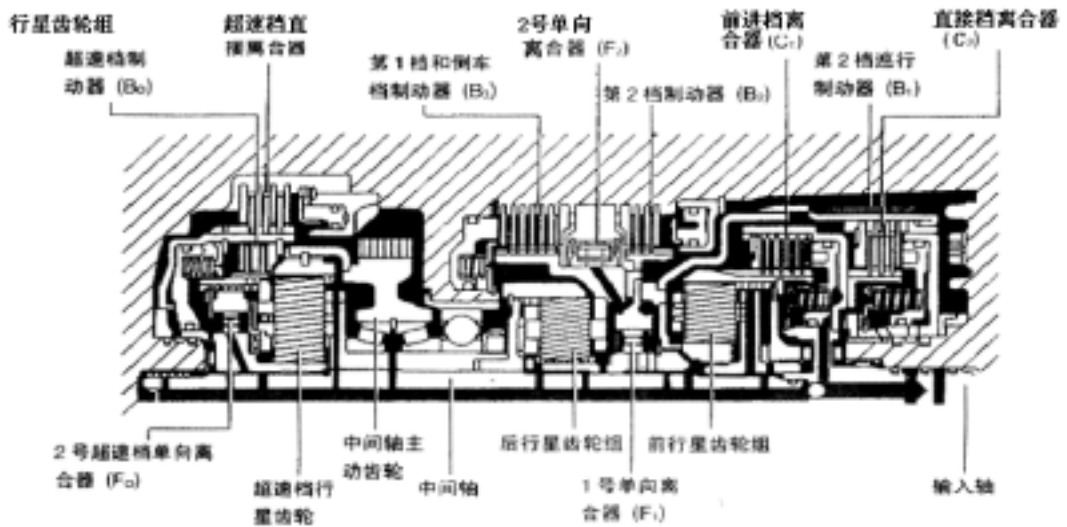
行星齿轮组

超速档制动器 (B₀)

超速档直接离合器

第 1 档和倒车档制动器 (B₃)

2号单向离合器 (F₂)

第 2 档制动器 (B₂)

前进档离合器 (C₁)

第 2 档滑行制动器 (B₁)

直接档离合器 (C₂)

2 号超速档单向离合器 (F₀)

超速档行星齿轮

中间轴主动齿轮

中间轴

后行星齿轮组

1 号单向离合器 (F₁)

前行星齿轮组

输入轴